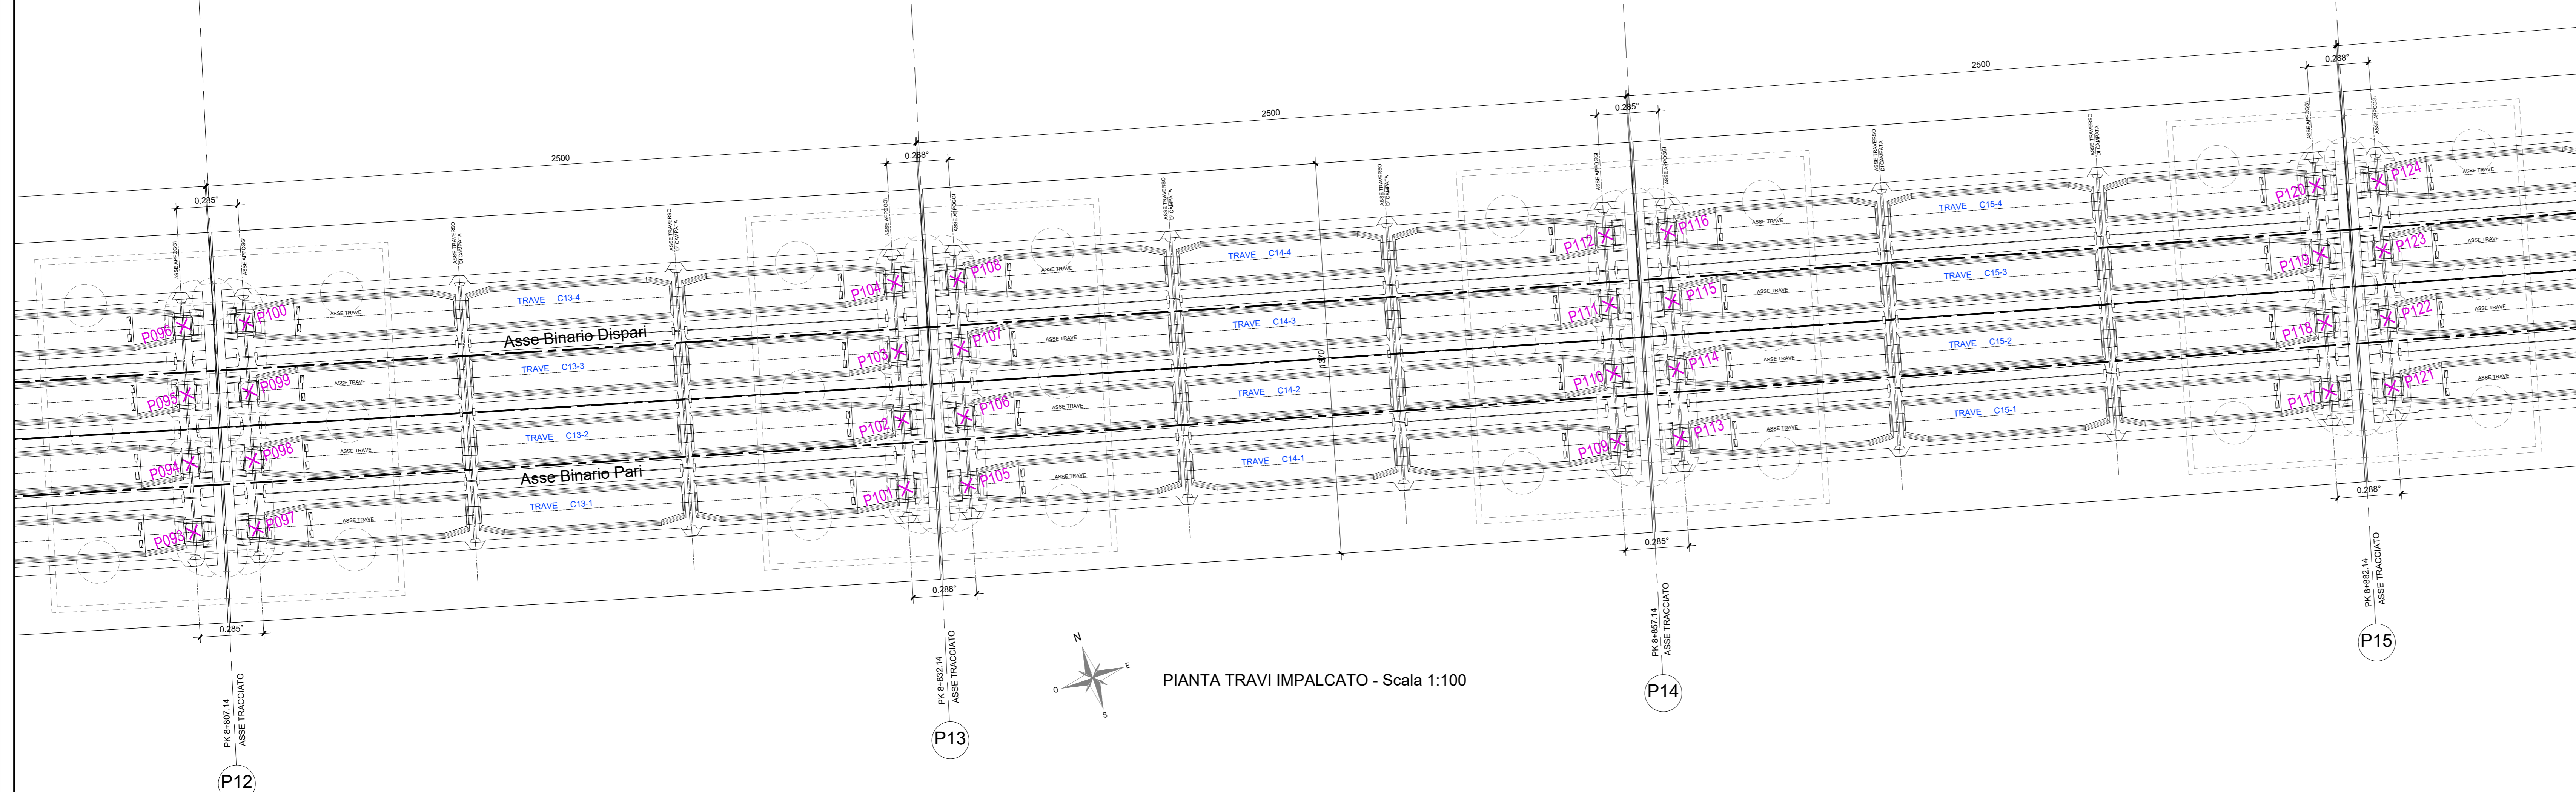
2500

2500

2500

0.285°

0.288°

0.285°

0.288°

ASSE APPOGGI

ASSE TRAVERSO DI CAMPATA

TRAVE C13-4

TRAVE C13-3

TRAVE C13-2

TRAVE C13-1

TRAVE C14-4

TRAVE C14-3

TRAVE C14-2

TRAVE C14-1

TRAVE C15-4

TRAVE C15-3

TRAVE C15-2

TRAVE C15-1

ASSE TRAVE

Asse Binario Dispari

Asse Binario Pari

P096 P095 P094 P093

P100 P099 P098 P097

P104 P103 P102 P101

P108 P107 P106 P105

P112 P111 P110 P109

P116 P115 P114 P113

P120 P119 P118 P117

P124 P123 P122 P121

1370

0.285°

0.288°

0.285°

0.288°

PK 8+807.14
ASSE TRACCIATO

P12

PK 8+832.14
ASSE TRACCIATO

P13

N
E
O
S

PIANTA TRAVI IMPALCATO - Scala 1:100

PK 8+857.14
ASSE TRACCIATO

P14

PK 8+882.14
ASSE TRACCIATO

P15